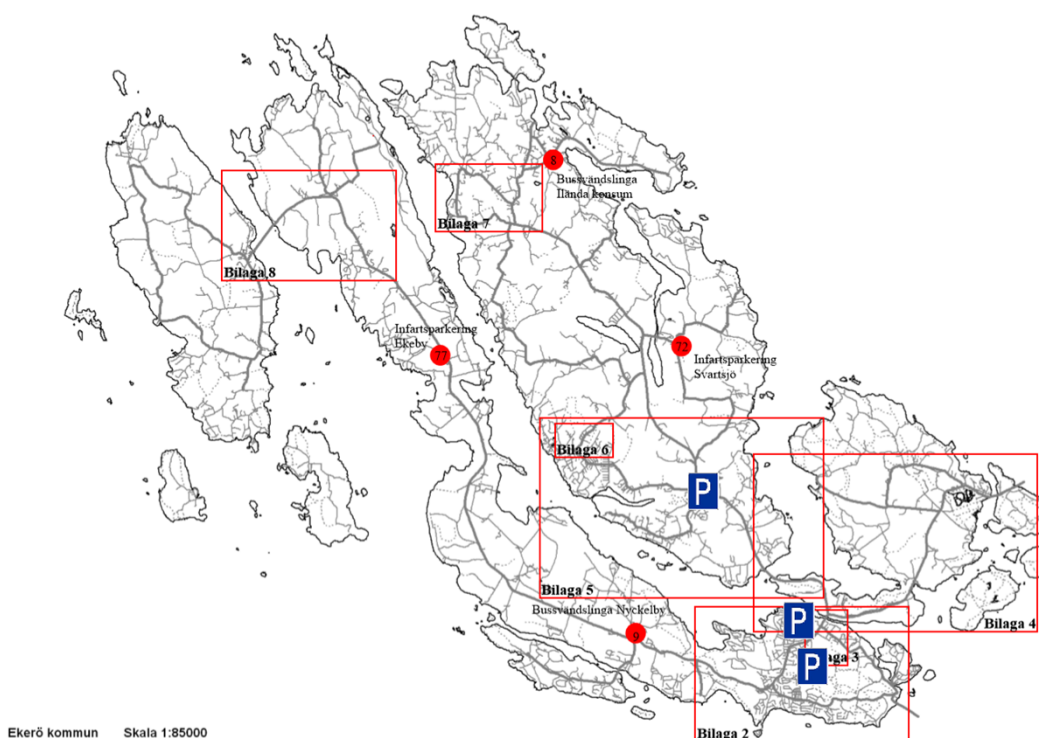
8
Bussvändslinga Ilända konsum

Bilaga 7

Bilaga 8

Infartsparkering Ekeby
77

72
Infartsparkering Svartsjö

Bilaga 6

P

Bilaga 4

Bilaga 5

Bussvändslinga Nyckelby
9

P
Bilaga 3
P

Bilaga 2

Ekerö kommun Skala 1:85000